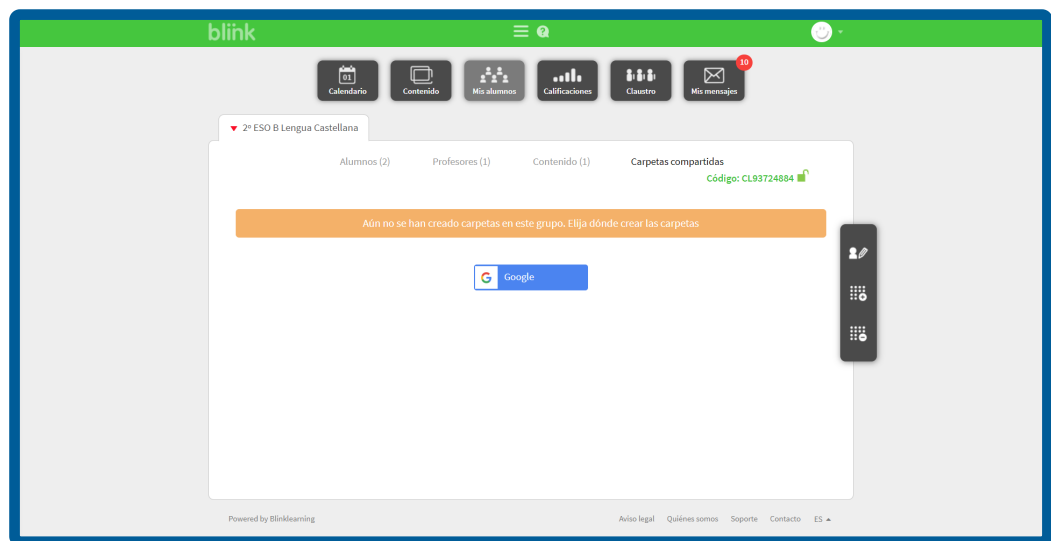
blink

01 Calendario
Contenido
Mis alumnos
Calificaciones
Claustro
10 Mis mensajes

2º ESO B Lengua Castellana

Alumnos (2) Profesores (1) Contenido (1) Carpetas compartidas

Código: CL93724884

Aún no se han creado carpetas en este grupo. Elija dónde crear las carpetas

Google

Powered by Blinklearning

Aviso legal Quiénes somos Soporte Contacto ES